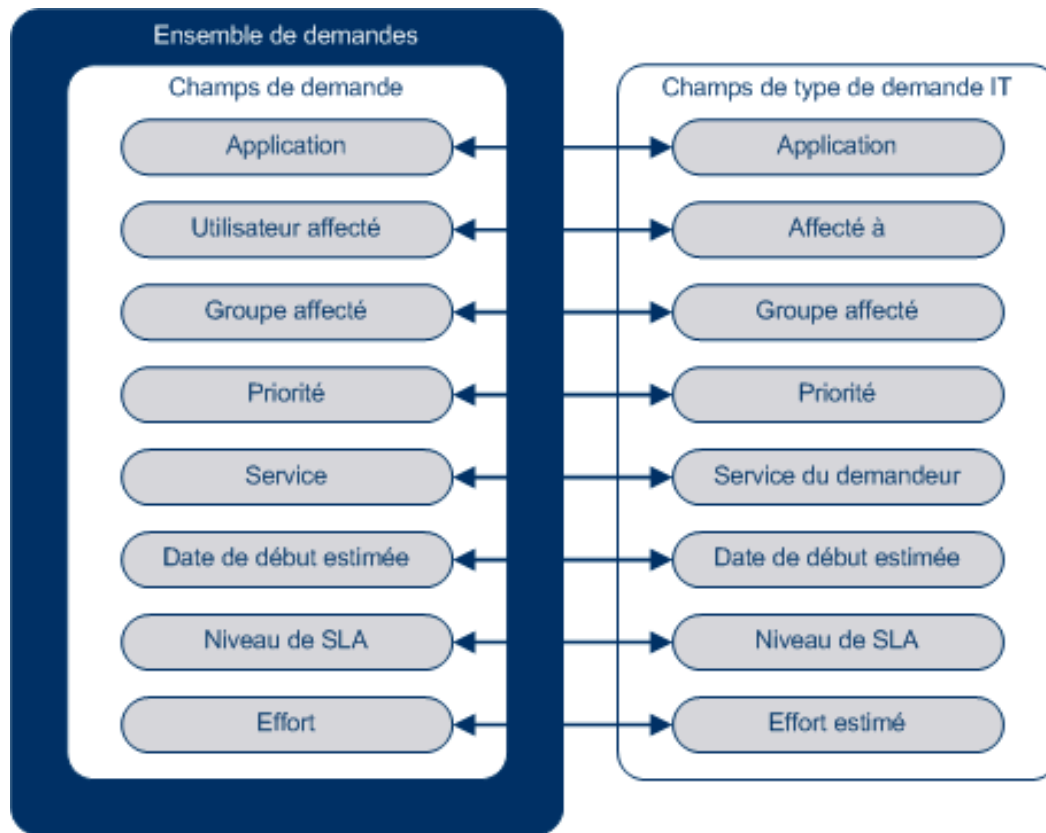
Ensemble de demandes

Champs de demande

Application

Utilisateur affecté

Groupe affecté

Priorité

Service

Date de début estimée

Niveau de SLA

Effort

Champs de type de demande IT

Application

Affecté à

Groupe affecté

Priorité

Service du demandeur

Date de début estimée

Niveau de SLA

Effort estimé